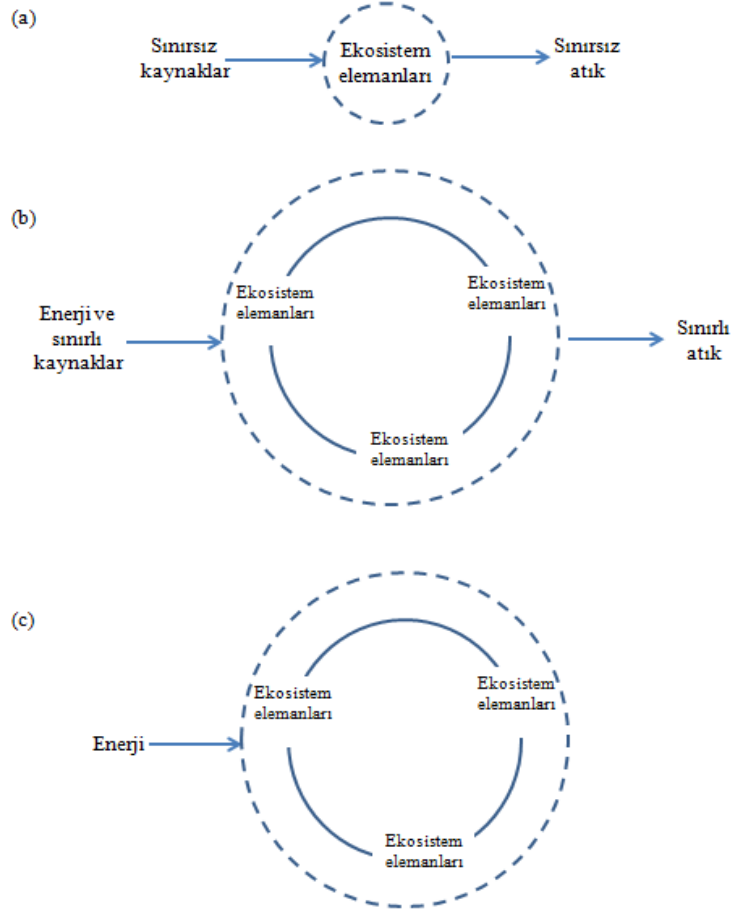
(a)

Sınırsız kaynaklar

Ekosistem elemanları

Sınırsız atık

(b)

Enerji ve sınırlı kaynaklar

Ekosistem elemanları

Ekosistem elemanları

Ekosistem elemanları

Sınırlı atık

(c)

Enerji

Ekosistem elemanları

Ekosistem elemanları

Ekosistem elemanları